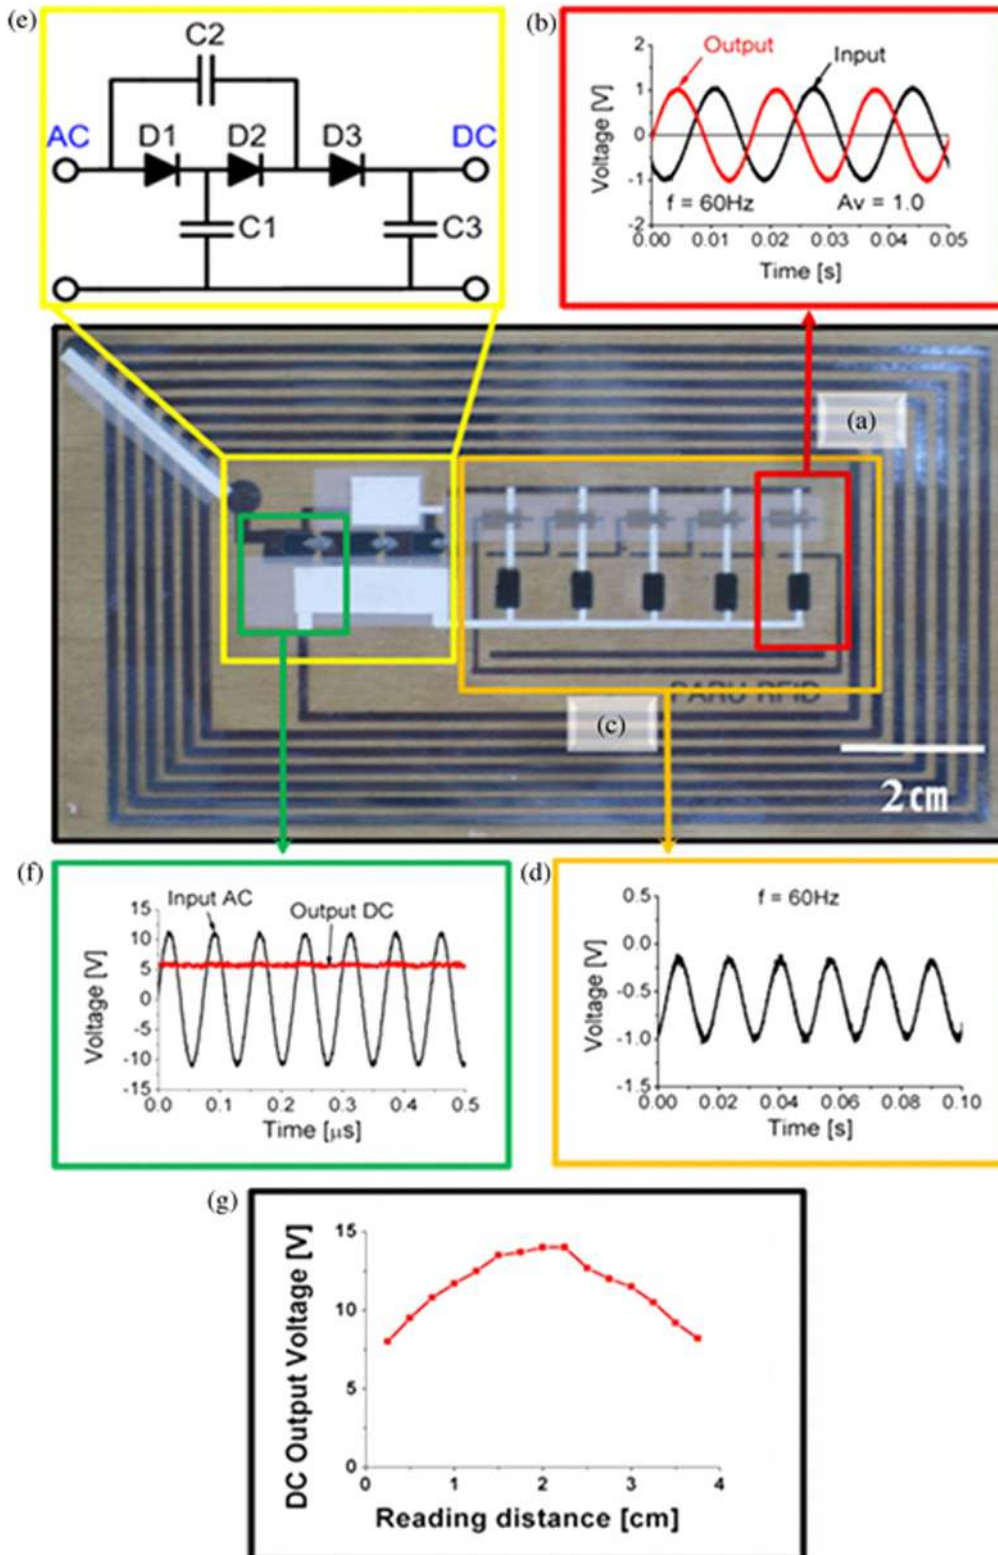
(e)

C2

AC D1 D2 D3 DC

C1 C3

(b)

Output Input

2

1

0

-1

-2

Voltage [V]

f = 60Hz Av = 1.0

0.00 0.01 0.02 0.03 0.04 0.05

Time [s]

(a)

PARU RFID

(c)

2cm

(f)

Input AC Output DC

15

10

5

0

-5

-10

-15

Voltage [V]

0.0 0.1 0.2 0.3 0.4 0.5

Time [μs]

(d)

f = 60Hz

0.5

0.0

-0.5

-1.0

-1.5

Voltage [V]

0.00 0.02 0.04 0.06 0.08 0.10

Time [s]

(g)

15

10

5

0

DC Output Voltage [V]

0 1 2 3 4

Reading distance [cm]